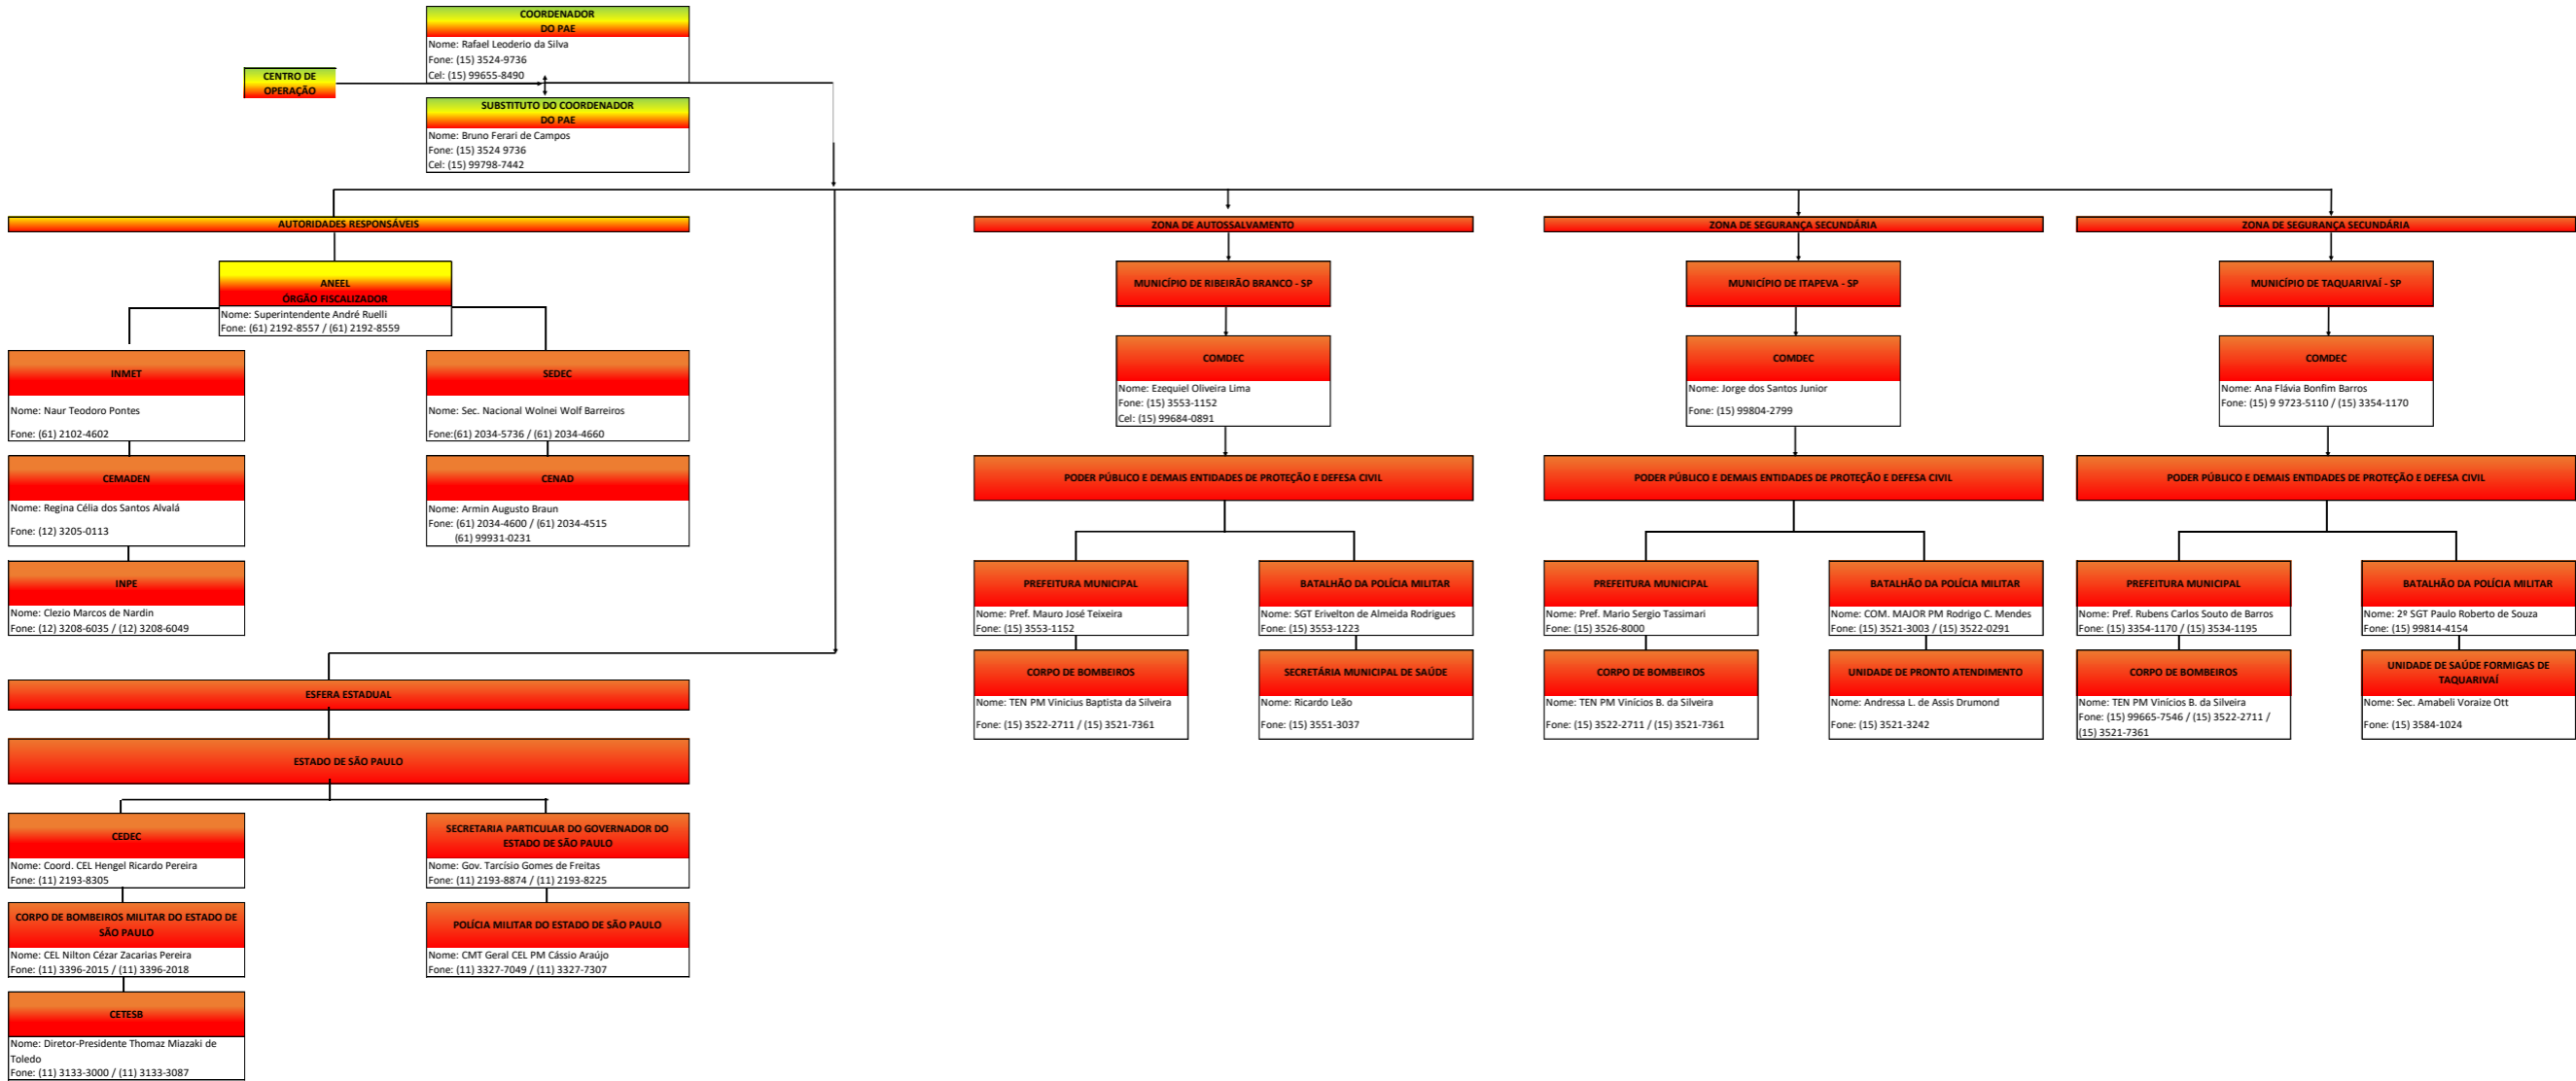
COORDENADOR DO PAE
Nome: Rafael Leoderio da Silva
Fone: (15) 3524-9736
Cel: (15) 99655-8490

CENTRO DE OPERAÇÃO

SUBSTITUTO DO COORDENADOR DO PAE
Nome: Bruno Ferari de Campos
Fone: (15) 3524 9736
Cel: (15) 99798-7442

AUTORIDADES RESPONSÁVEIS

ANEEL
ÓRGÃO FISCALIZADOR
Nome: Superintendente André Ruelli
Fone: (61) 2192-8557 / (61) 2192-8559

INMET
Nome: Naur Teodoro Pontes
Fone: (61) 2102-4602

SEDEC
Nome: Sec. Nacional Wolnei Wolf Barreiros
Fone:(61) 2034-5736 / (61) 2034-4660

CEMADEN
Nome: Regina Célia dos Santos Alvalá
Fone: (12) 3205-0113

CENAD
Nome: Armin Augusto Braun
Fone: (61) 2034-4600 / (61) 2034-4515
(61) 99931-0231

INPE
Nome: Clezio Marcos de Nardin
Fone: (12) 3208-6035 / (12) 3208-6049

ESFERA ESTADUAL

ESTADO DE SÃO PAULO

CEDEC
Nome: Coord. CEL Hengel Ricardo Pereira
Fone: (11) 2193-8305

SECRETARIA PARTICULAR DO GOVERNADOR DO ESTADO DE SÃO PAULO
Nome: Gov. Tarcísio Gomes de Freitas
Fone: (11) 2193-8874 / (11) 2193-8225

CORPO DE BOMBEIROS MILITAR DO ESTADO DE SÃO PAULO
Nome: CEL Nilton Cézar Zacarias Pereira
Fone: (11) 3396-2015 / (11) 3396-2018

POLÍCIA MILITAR DO ESTADO DE SÃO PAULO
Nome: CMT Geral CEL PM Cássio Araújo
Fone: (11) 3327-7049 / (11) 3327-7307

CETESB
Nome: Diretor-Presidente Thomaz Miazaki de Toledo
Fone: (11) 3133-3000 / (11) 3133-3087

ZONA DE AUTOSSALVAMENTO

MUNICÍPIO DE RIBEIRÃO BRANCO - SP

COMDEC
Nome: Ezequiel Oliveira Lima
Fone: (15) 3553-1152
Cel: (15) 99684-0891

PODER PÚBLICO E DEMAIS ENTIDADES DE PROTEÇÃO E DEFESA CIVIL

PREFEITURA MUNICIPAL
Nome: Pref. Mauro José Teixeira
Fone: (15) 3553-1152

BATALHÃO DA POLÍCIA MILITAR
Nome: SGT Erivelton de Almeida Rodrigues
Fone: (15) 3553-1223

CORPO DE BOMBEIROS
Nome: TEN PM Vinicius Baptista da Silveira
Fone: (15) 3522-2711 / (15) 3521-7361

SECRETÁRIA MUNICIPAL DE SAÚDE
Nome: Ricardo Leão
Fone: (15) 3551-3037

ZONA DE SEGURANÇA SECUNDÁRIA

MUNICÍPIO DE ITAPEVA - SP

COMDEC
Nome: Jorge dos Santos Junior
Fone: (15) 99804-2799

PODER PÚBLICO E DEMAIS ENTIDADES DE PROTEÇÃO E DEFESA CIVIL

PREFEITURA MUNICIPAL
Nome: Pref. Mario Sergio Tassimari
Fone: (15) 3526-8000

BATALHÃO DA POLÍCIA MILITAR
Nome: COM. MAJOR PM Rodrigo C. Mendes
Fone: (15) 3521-3003 / (15) 3522-0291

CORPO DE BOMBEIROS
Nome: TEN PM Vinícios B. da Silveira
Fone: (15) 3522-2711 / (15) 3521-7361

UNIDADE DE PRONTO ATENDIMENTO
Nome: Andressa L. de Assis Drumond
Fone: (15) 3521-3242

ZONA DE SEGURANÇA SECUNDÁRIA

MUNICÍPIO DE TAQUARIVAÍ - SP

COMDEC
Nome: Ana Flávia Bonfim Barros
Fone: (15) 9 9723-5110 / (15) 3354-1170

PODER PÚBLICO E DEMAIS ENTIDADES DE PROTEÇÃO E DEFESA CIVIL

PREFEITURA MUNICIPAL
Nome: Pref. Rubens Carlos Souto de Barros
Fone: (15) 3354-1170 / (15) 3534-1195

BATALHÃO DA POLÍCIA MILITAR
Nome: 2º SGT Paulo Roberto de Souza
Fone: (15) 99814-4154

CORPO DE BOMBEIROS
Nome: TEN PM Vinícios B. da Silveira
Fone: (15) 99665-7546 / (15) 3522-2711 / (15) 3521-7361

UNIDADE DE SAÚDE FORMIGAS DE TAQUARIVAÍ
Nome: Sec. Amabeli Voraize Ott
Fone: (15) 3584-1024